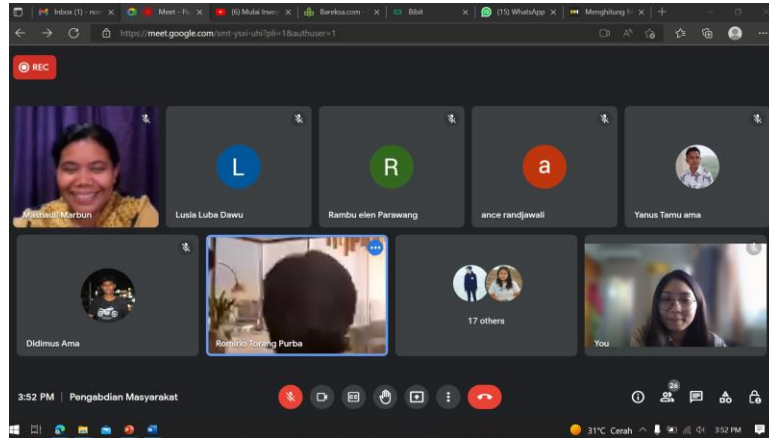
Inbox (1) - nor × Meet - Fr × (6) Mulai Inves × Bareksa.com - × Bibit × (15) WhatsApp × Menghitung M ×

https://meet.google.com/smt-yssi-uhi?pli=1&authuser=1

REC

Masnauli Marbun

L
Lusia Luba Dawu

R
Rambu elen Parawang

a
ance randjawali

Yanus Tamu ama

Didimus Ama

Romirio Torang Purba

17 others

You

3:52 PM | Pengabdian Masyarakat

26

31°C Cerah 3:52 PM